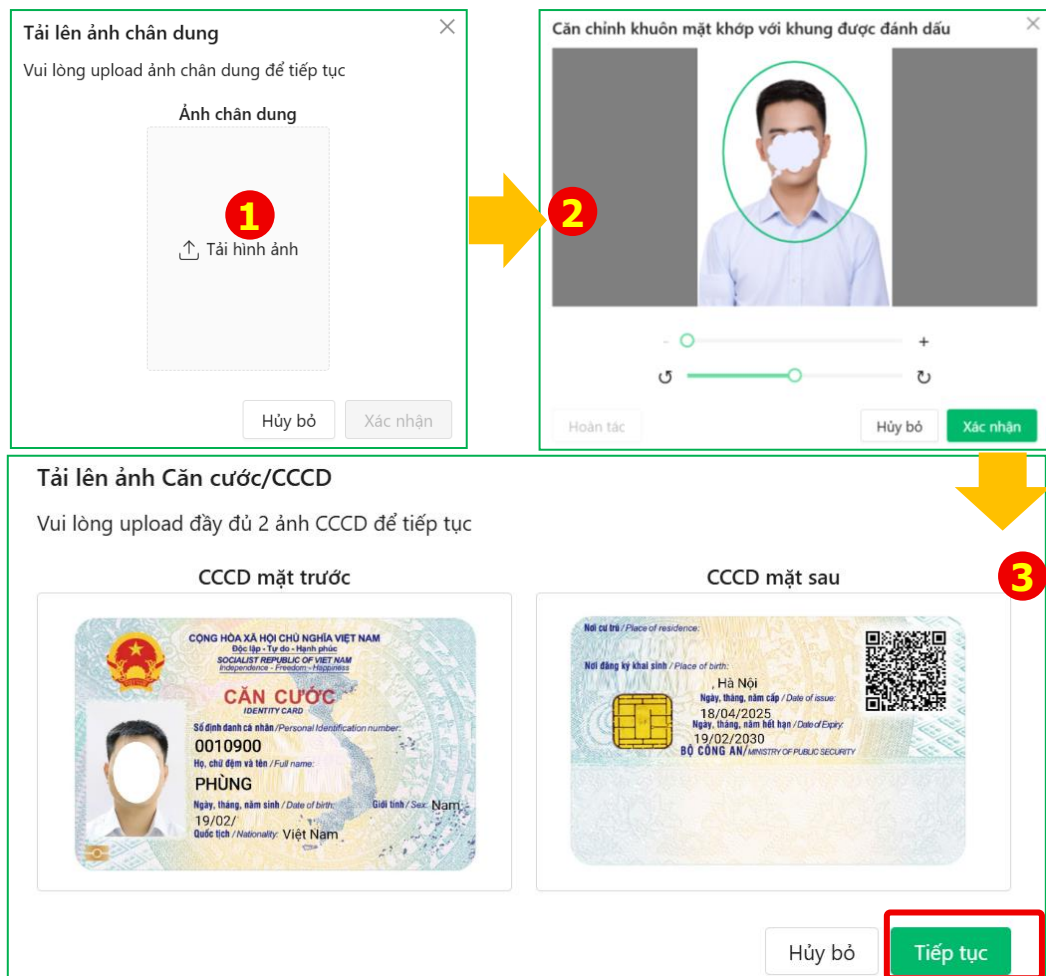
Tải lên ảnh chân dung

Vui lòng upload ảnh chân dung để tiếp tục

Ảnh chân dung

1

Tải hình ảnh

Hủy bỏ Xác nhận

2

Căn chỉnh khuôn mặt khớp với khung được đánh dấu

- +

Hoàn tác Hủy bỏ Xác nhận

Tải lên ảnh Căn cước/CCCD

Vui lòng upload đầy đủ 2 ảnh CCCD để tiếp tục

3

CCCD mặt trước

CỘNG HÒA XÃ HỘI CHỦ NGHĨA VIỆT NAM
Độc lập - Tự do - Hạnh phúc
SOCIALIST REPUBLIC OF VIET NAM
Independence - Freedom - Happiness
CĂN CƯỚC
IDENTITY CARD
Số định danh cá nhân / Personal Identification number:
0010900
Họ, chữ đệm và tên / Full name:
PHÙNG
Ngày, tháng, năm sinh / Date of birth: Giới tính / Sex: Nam
19/02/
Quốc tịch / Nationality: Việt Nam

CCCD mặt sau

Nơi cư trú / Place of residence:
Nơi đăng ký khai sinh / Place of birth:
, Hà Nội
Ngày, tháng, năm cấp / Date of issue:
18/04/2025
Ngày, tháng, năm hết hạn / Date of Expiry:
19/02/2030
BỘ CÔNG AN / MINISTRY OF PUBLIC SECURITY

Hủy bỏ Tiếp tục